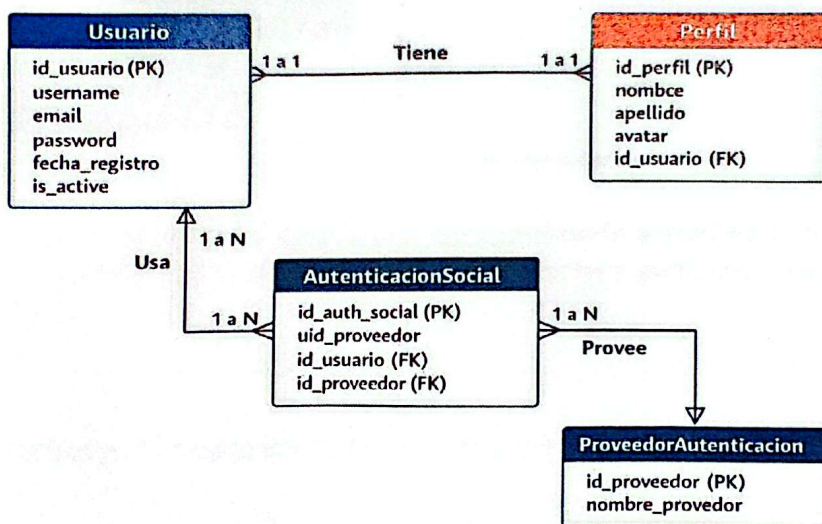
Usuario
id_usuario (PK)
username
email
password
fecha_registro
is_active

1 a 1
Tiene
1 a 1

Perfil
id_perfil (PK)
nombce
apellido
avatar
id_usuario (FK)

1 a N
Usa
1 a N

AutenticacionSocial
id_auth_social (PK)
uid_proveedor
id_usuario (FK)
id_proveedor (FK)

1 a N
Provee

ProveedorAutenticacion
id_proveedor (PK)
nombre_provedor